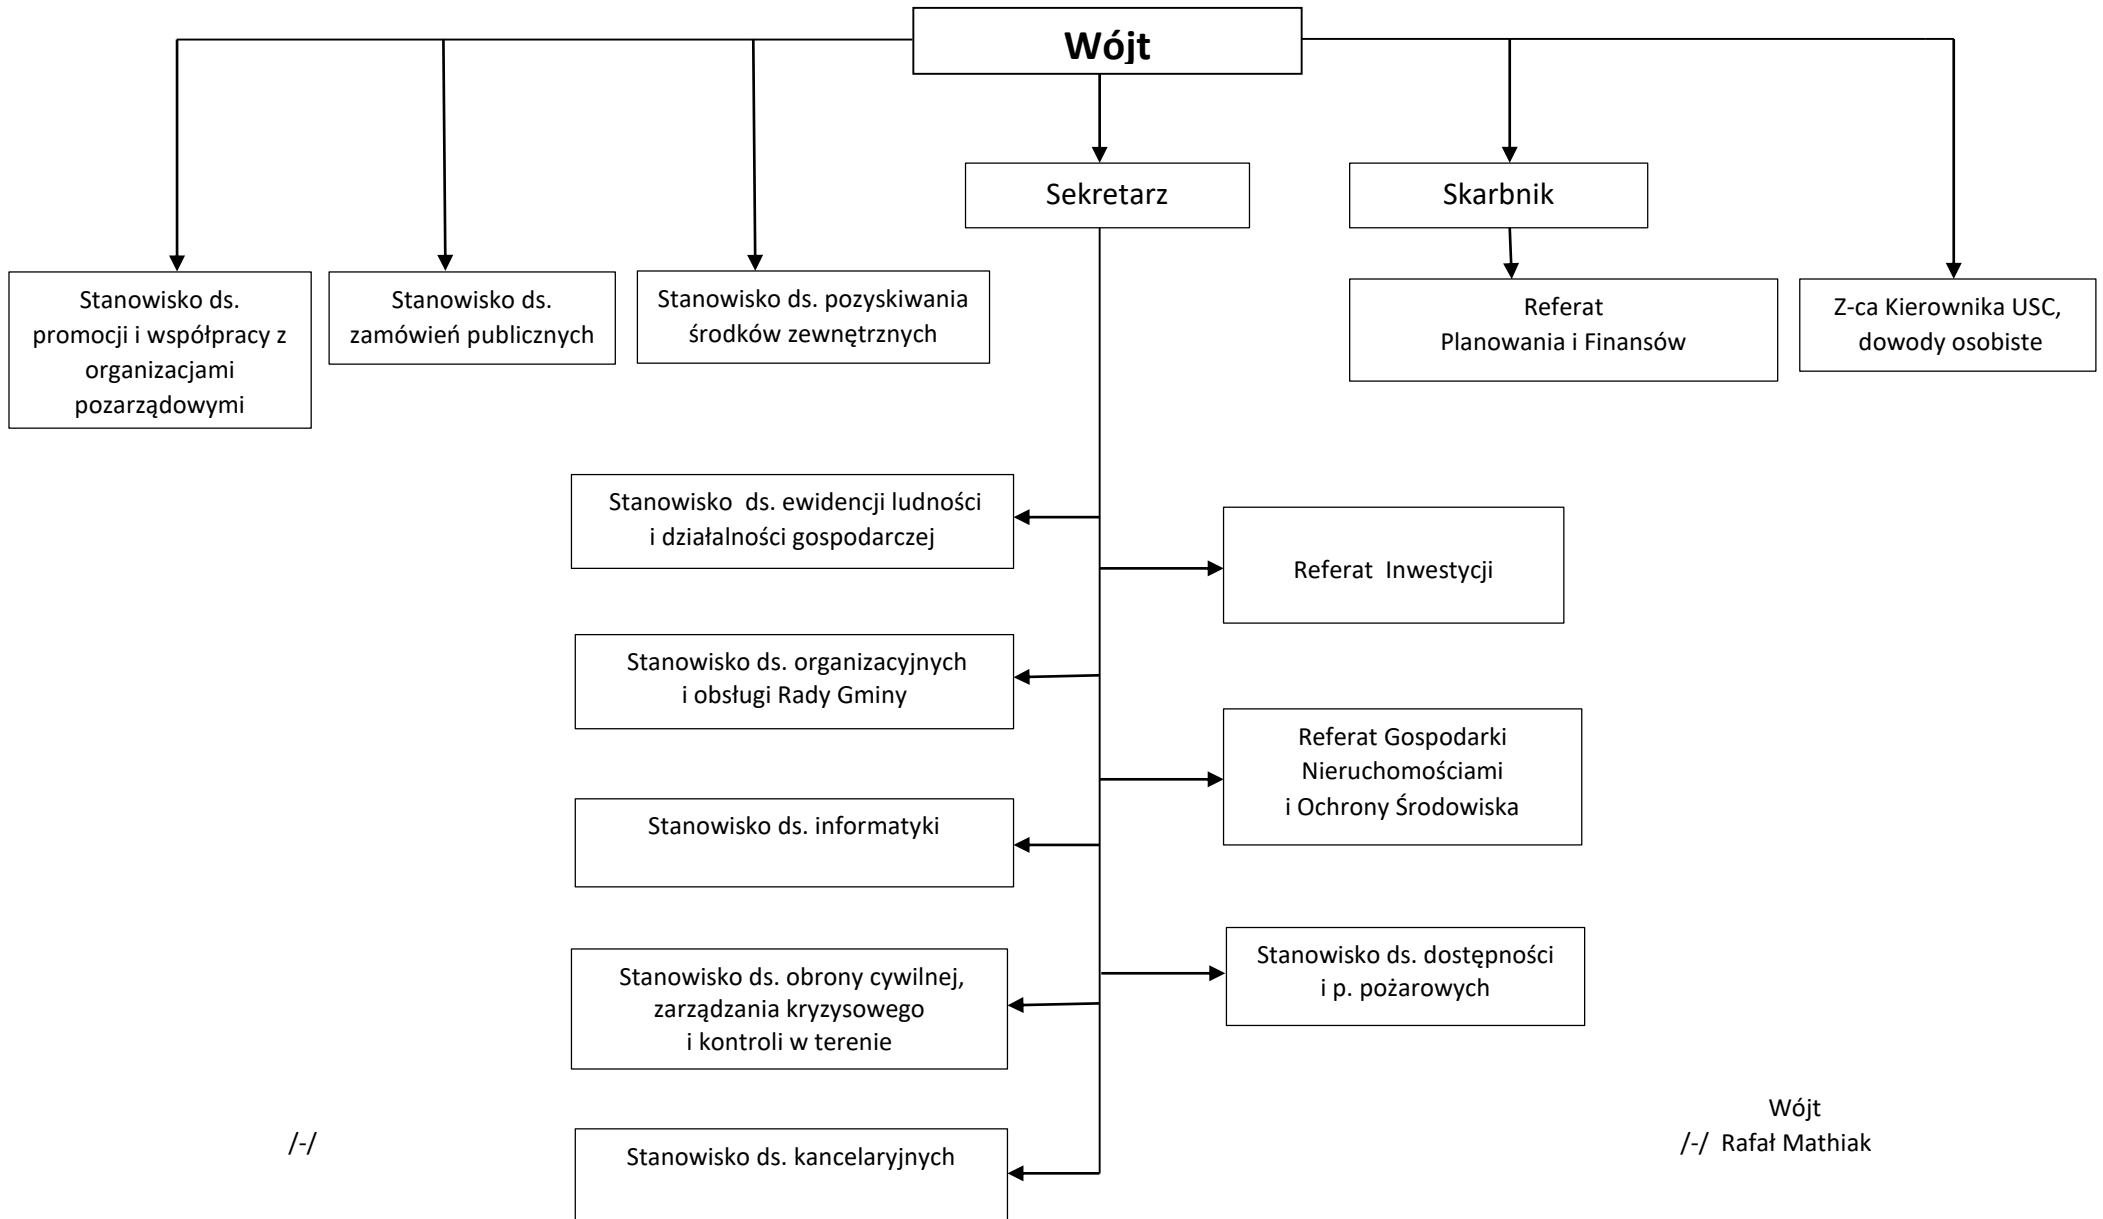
Wójt

Sekretarz

Skarbnik

Stanowisko ds. promocji i współpracy z organizacjami pozarządowymi

Stanowisko ds. zamówień publicznych

Stanowisko ds. pozyskiwania środków zewnętrznych

Referat Planowania i Finansów

Z-ca Kierownika USC, dowody osobiste

Stanowisko ds. ewidencji ludności i działalności gospodarczej

Referat Inwestycji

Stanowisko ds. organizacyjnych i obsługi Rady Gminy

Referat Gospodarki Nieruchomościami i Ochrony Środowiska

Stanowisko ds. informatyki

Stanowisko ds. obrony cywilnej, zarządzania kryzysowego i kontroli w terenie

Stanowisko ds. dostępności i p. pożarowych

Stanowisko ds. kancelaryjnych

/-/

Wójt
/-/ Rafał Mathiak